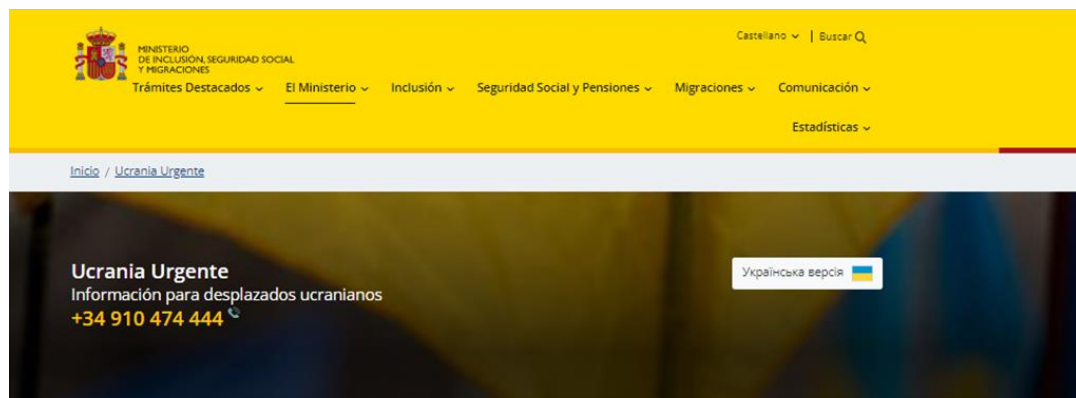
MINISTERIO
DE INCLUSIÓN, SEGURIDAD SOCIAL
Y MIGRACIONES

Castellano | Buscar

Trámites Destacados El Ministerio Inclusión Seguridad Social y Pensiones Migraciones Comunicación Estadísticas

Inicio / Ucrania Urgente

Ucrania Urgente
Información para desplazados ucranianos
+34 910 474 444

Українська версія